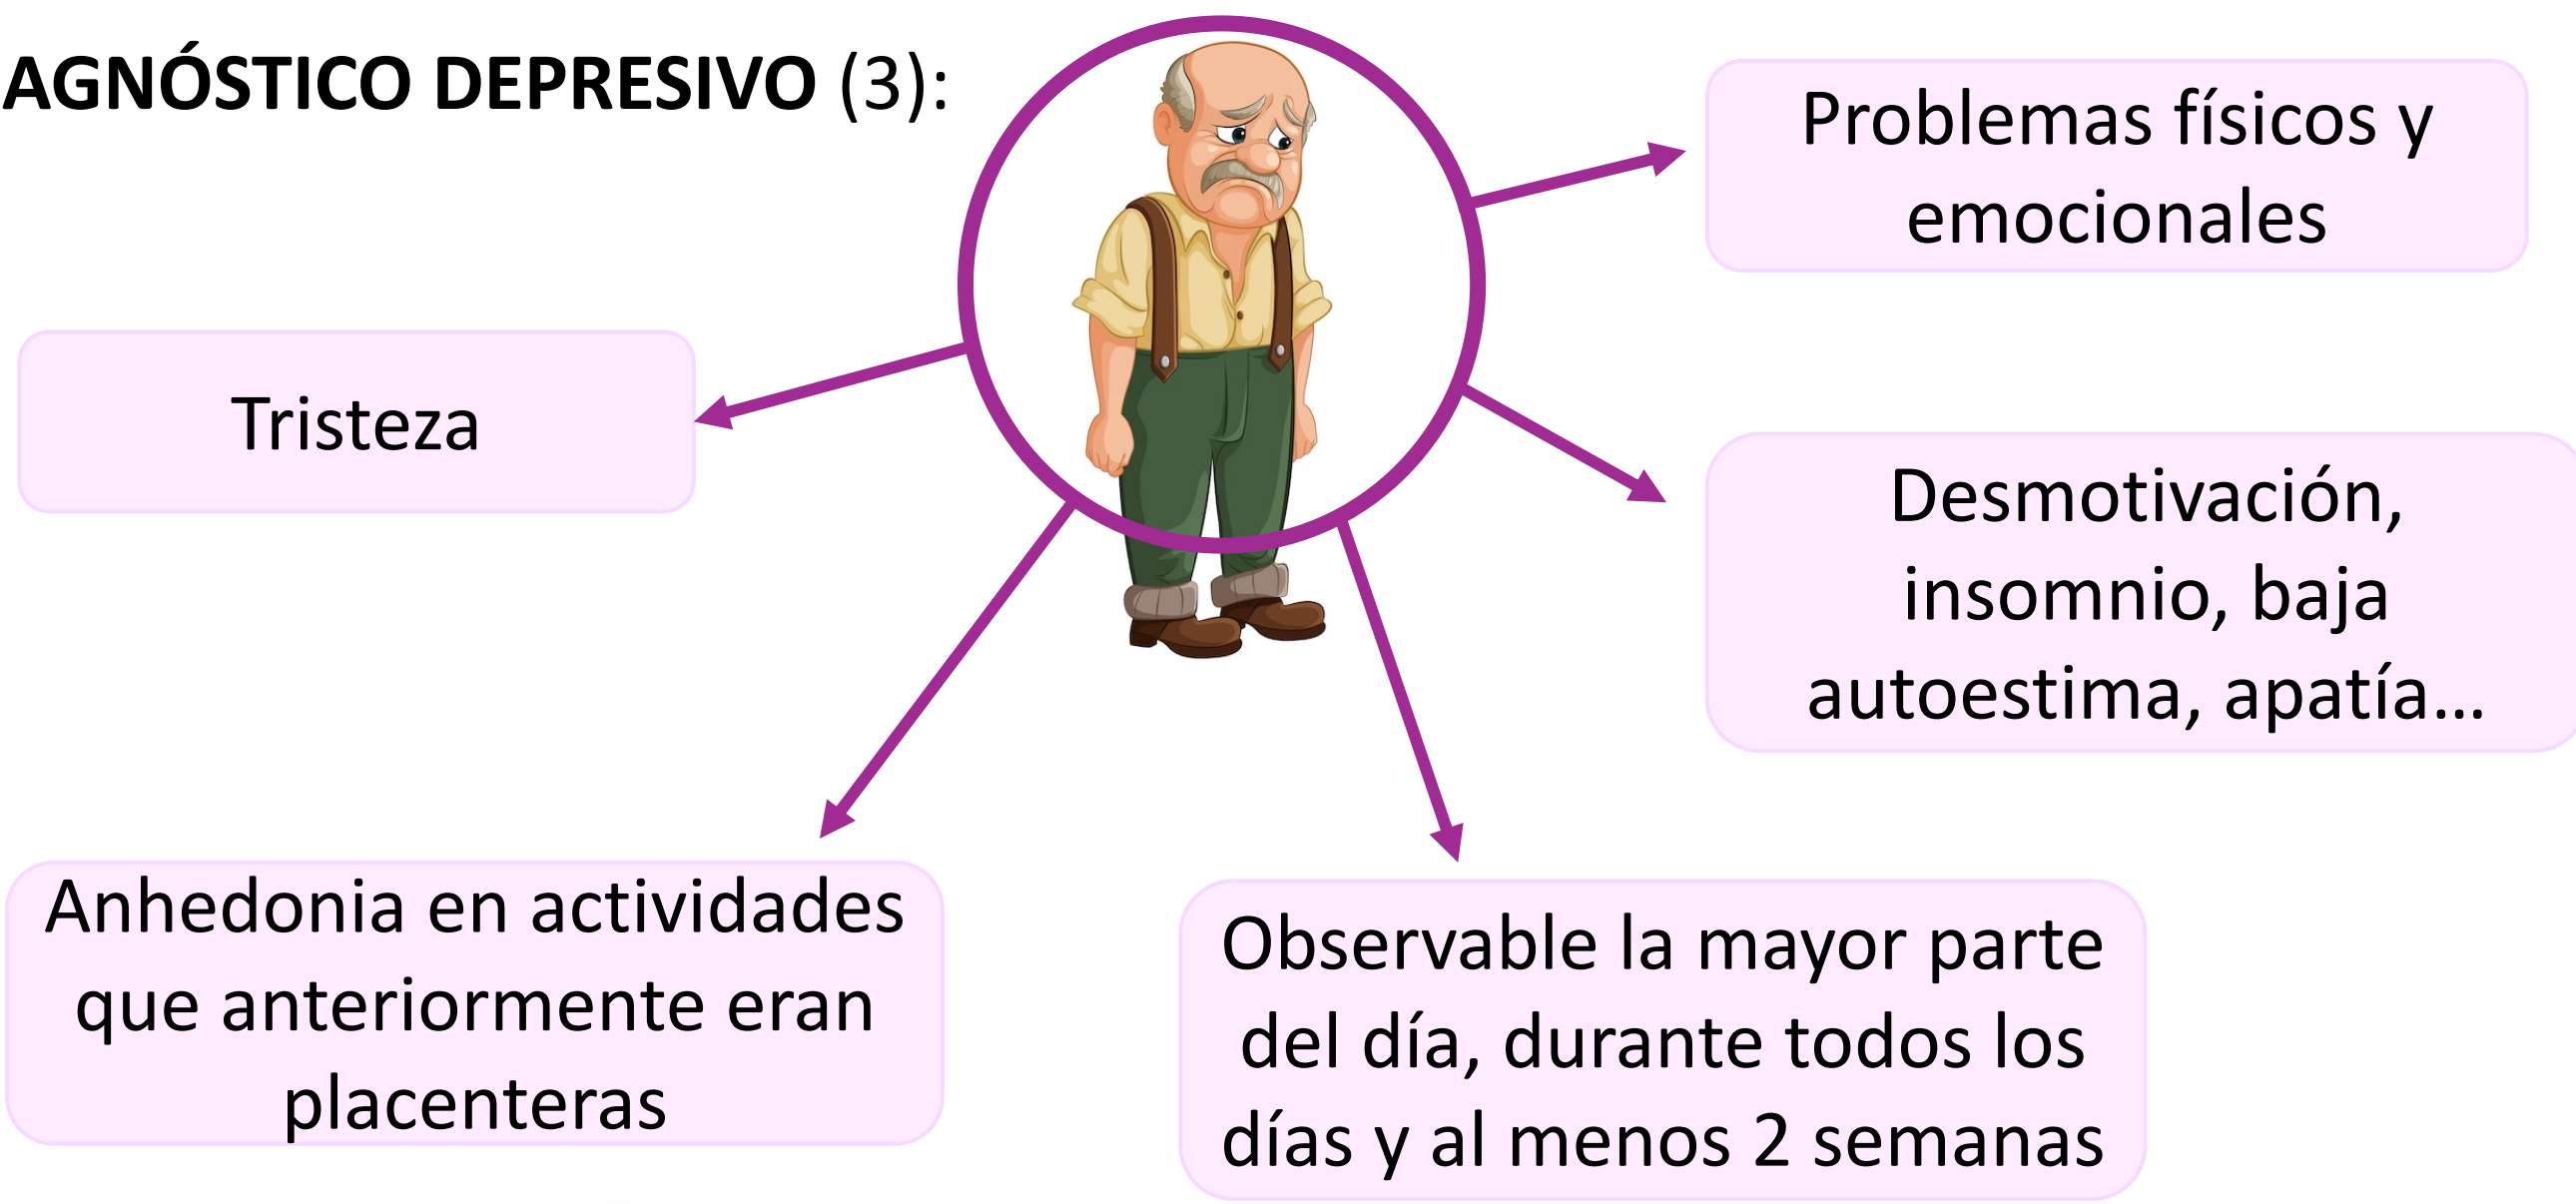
AGNÓSTICO DEPRESIVO (3):

Problemas físicos y emocionales

Tristeza

Desmotivación, insomnio, baja autoestima, apatía…

Anhedonia en actividades que anteriormente eran placenteras

Observable la mayor parte del día, durante todos los días y al menos 2 semanas